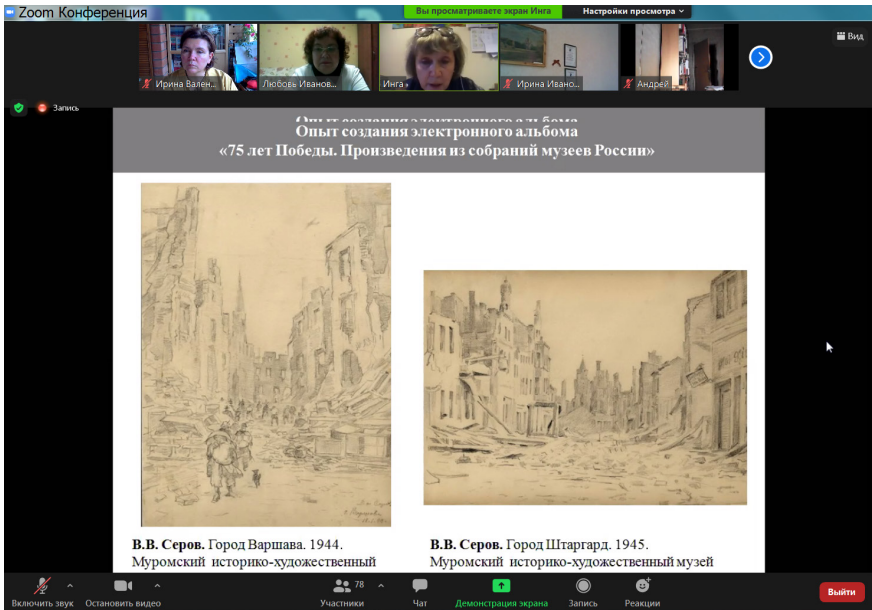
Zoom Конференция

Вы просматриваете экран Инга

Настройки просмотра

Вид

Ирина Вален...

Любовь Иванов...

Инга

Ирина Ивано...

Андрей

Запись

Опыт создания электронного альбома
«75 лет Победы. Произведения из собраний музеев России»

В.В. Серов. Город Варшава. 1944.
Муромский историко-художественный

В.В. Серов. Город Штаргард. 1945.
Муромский историко-художественный музей

Включить звук

Остановить видео

78

Участники

Чат

Демонстрация экрана

Запись

Реакции

Выйти